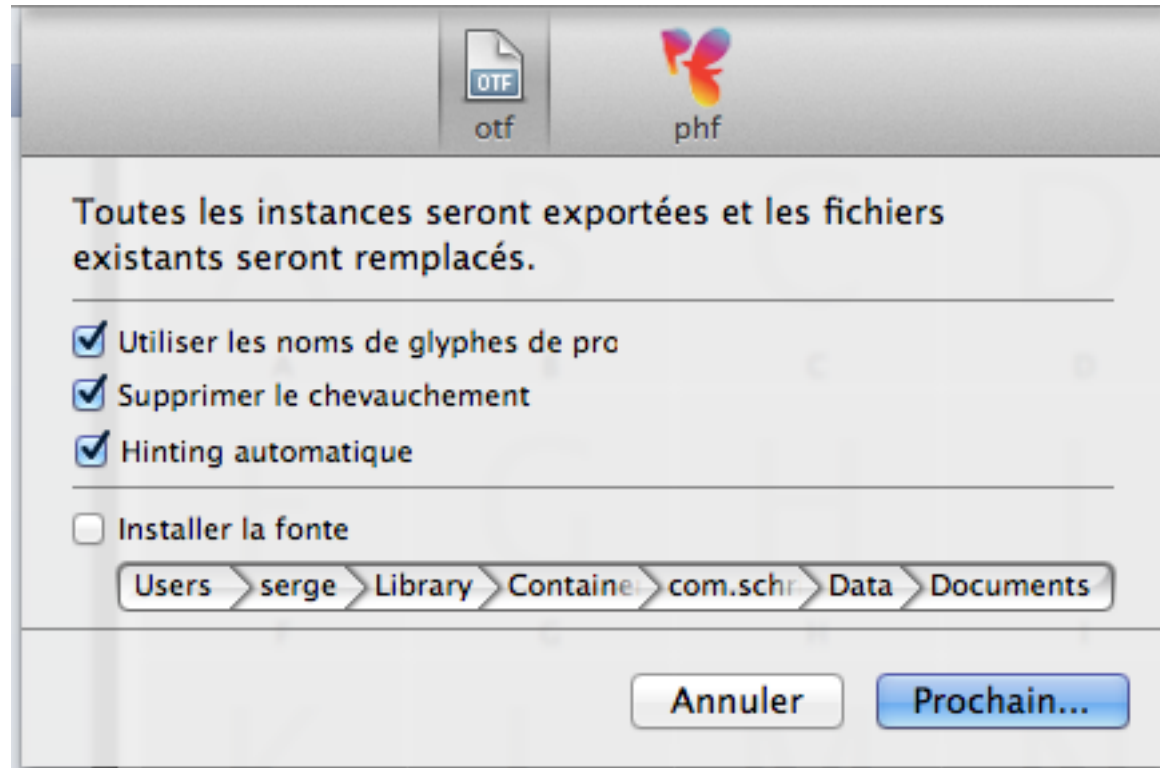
OTF
otf

phf

Toutes les instances seront exportées et les fichiers existants seront remplacés.

Utiliser les noms de glyphes de pro

Supprimer le chevauchement

Hinting automatique

Installer la fonte

Users > serge > Library > Containe > com.schr > Data > Documents

Annuler

Prochain...